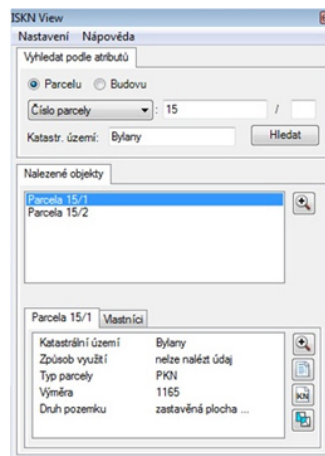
ISKN View
Nastavení Nápověda
Vyhledat podle atributů
Parcelu Budovu
Číslo parcely : 15 /
Katastr. území: Bylany Hledat
Nalezené objekty
Parcela 15/1
Parcela 15/2
Parcela 15/1 Vlastníci

| | |
|---|---|
| Katastrální území | Bylany |
| Způsob využití | nelze nalézt údaj |
| Typ parcely | PKN |
| Výměra | 1165 |
| Druh pozemku | zastavěná plocha ... |

KN